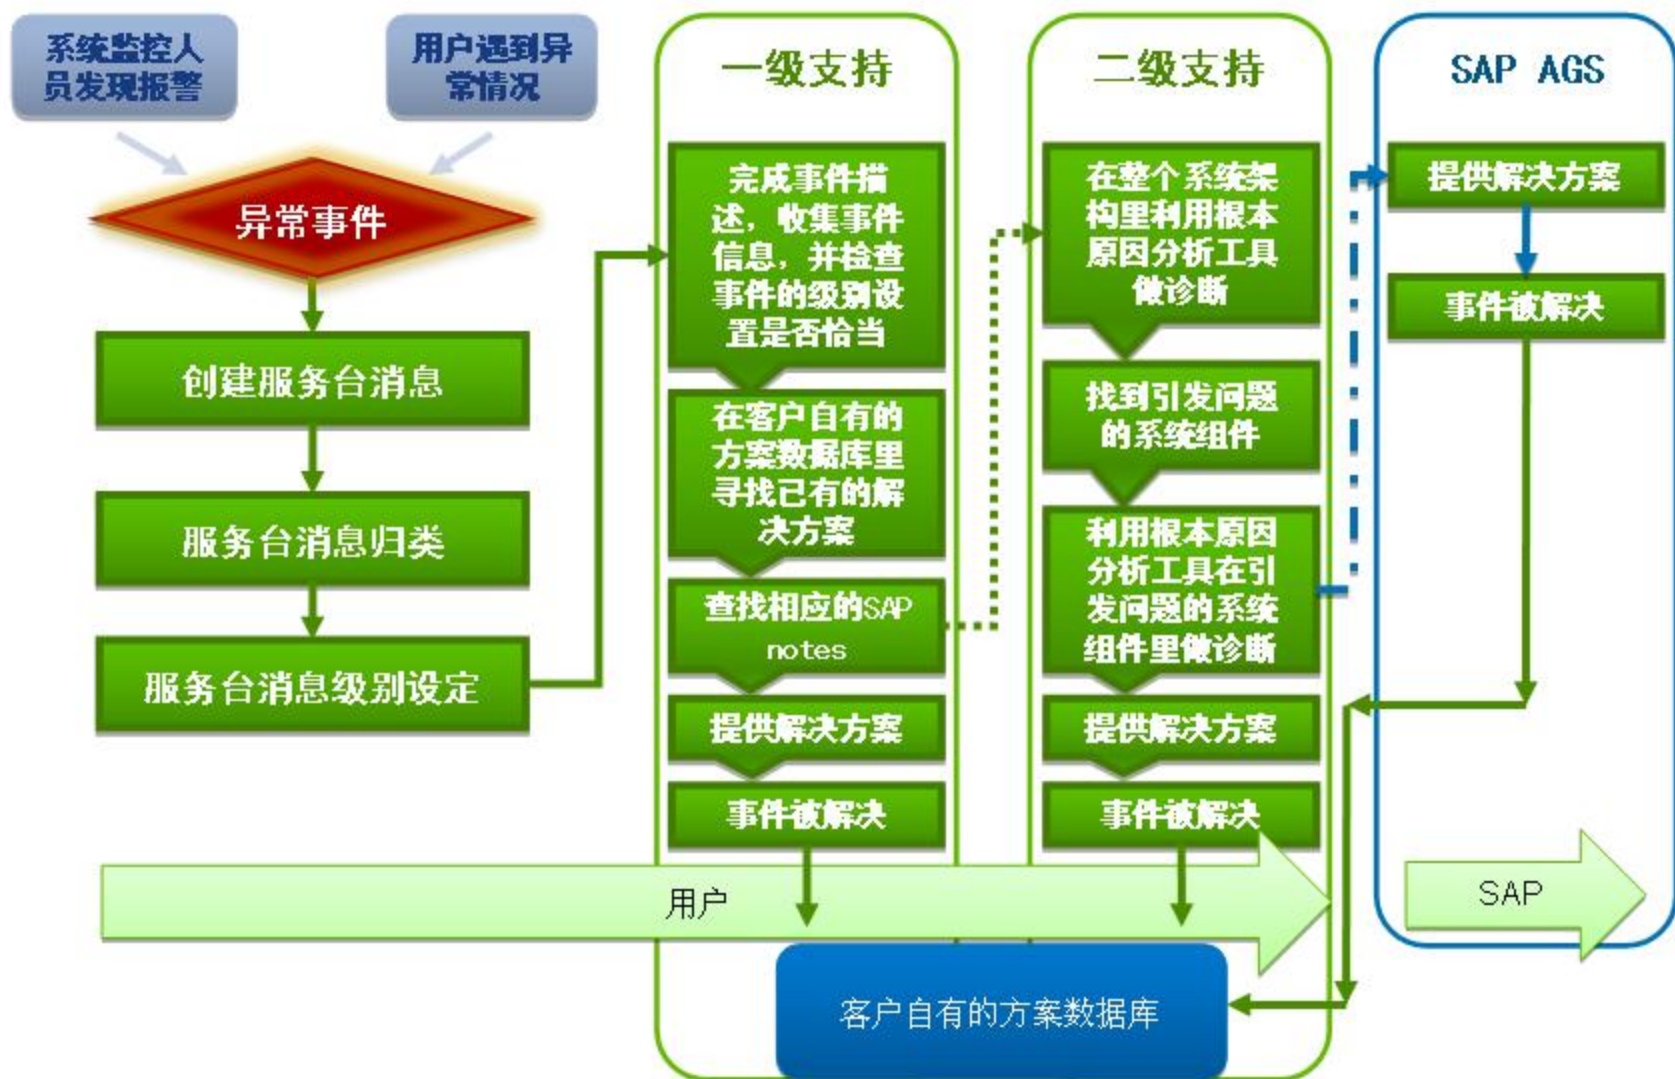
系统监控人员发现报警

用户遇到异常情况

异常事件

创建服务台消息

服务台消息归类

服务台消息级别设定

一级支持

完成事件描述，收集事件信息，并检查事件的级别设置是否恰当

在客户自有的方案数据库里寻找已有的解决方案

查找相应的SAP notes

提供解决方案

事件被解决

二级支持

在整个系统架构里利用根本原因分析工具做诊断

找到引发问题的系统组件

利用根本原因分析工具在引发问题的系统组件里做诊断

提供解决方案

事件被解决

SAP AGS

提供解决方案

事件被解决

用户

SAP

客户自有的方案数据库